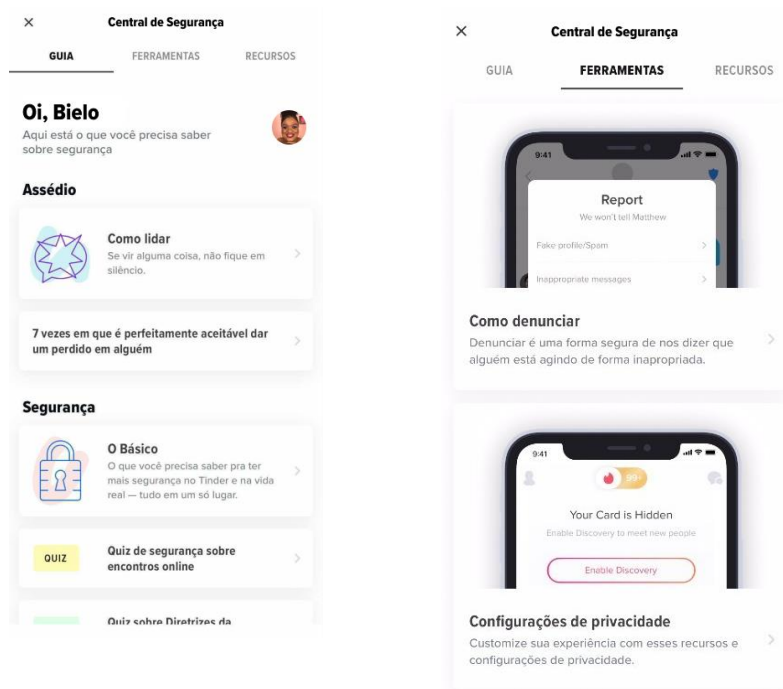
×

Central de Segurança

GUIA FERRAMENTAS RECURSOS

Oi, Bielo

Aqui está o que você precisa saber sobre segurança

Assédio

Como lidar

Se vir alguma coisa, não fique em silêncio.

7 vezes em que é perfeitamente aceitável dar um perdido em alguém

Segurança

O Básico

O que você precisa saber pra ter mais segurança no Tinder e na vida real — tudo em um só lugar.

QUIZ

Quiz de segurança sobre encontros online

Quiz sobre Diretrizes da

×

Central de Segurança

GUIA FERRAMENTAS RECURSOS

9:41

Report

We won't tell Matthew

Fake profile/Spam

Inappropriate messages

Como denunciar

Denunciar é uma forma segura de nos dizer que alguém está agindo de forma inapropriada.

9:41

99+

Your Card is Hidden

Enable Discovery to meet new people

Enable Discovery

Configurações de privacidade

Customize sua experiência com esses recursos e configurações de privacidade.